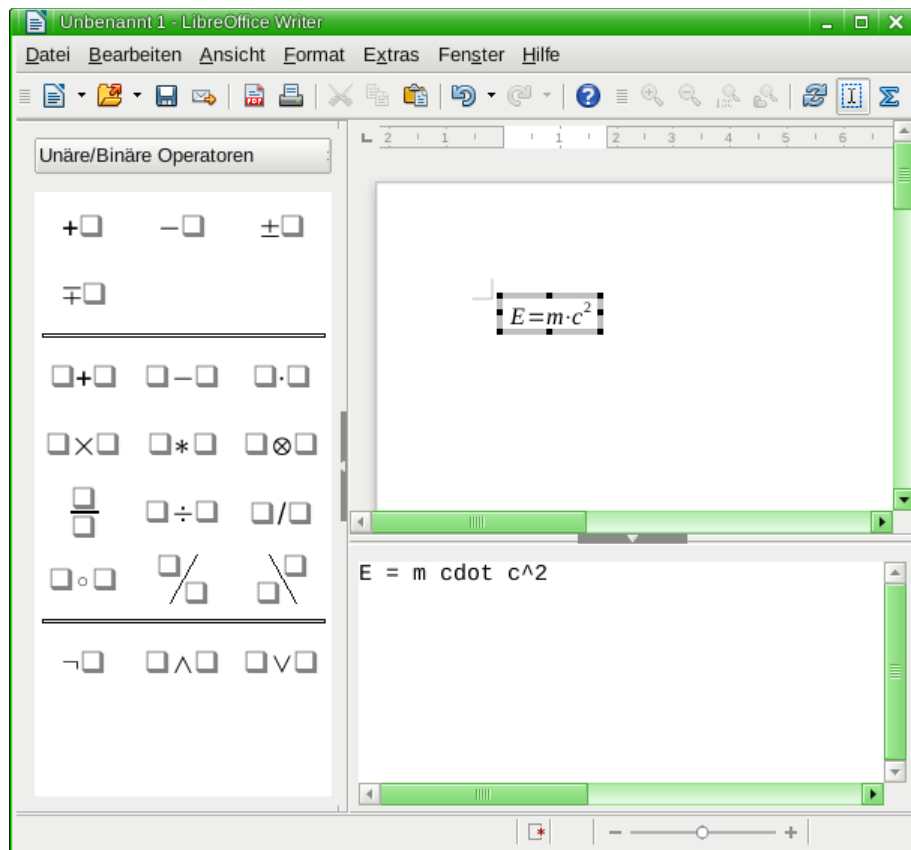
Unbenannt 1 - LibreOffice Writer

Datei Bearbeiten Ansicht Format Extras Fenster Hilfe

Unäre/Binäre Operatoren

$+\square$ $-\square$ $\pm\square$

$\mp\square$

$\square+\square$ $\square-\square$ $\square\cdot\square$

$\square\times\square$ $\square*\square$ $\square\otimes\square$

$\frac{\square}{\square}$ $\square\div\square$ $\square/\square$

$\square\circ\square$ $\square/\square$ $\square\backslash\square$

$\neg\square$ $\square\wedge\square$ $\square\vee\square$

2 1 1 2 3 4 5 6

$E=m\cdot c^2$

E = m cdot c^2